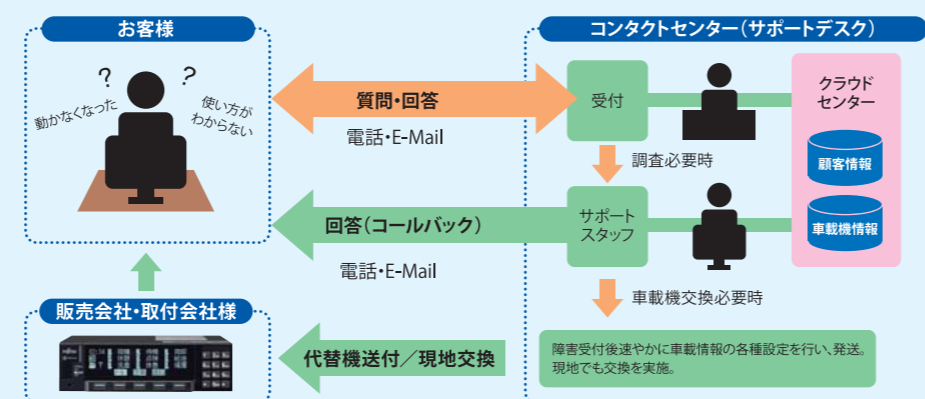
お客様

?
?
動かなくなった
使い方がわからない

コンタクトセンター（サポートデスク）

質問・回答
電話・E-Mail

受付
調査必要時

クラウドセンター
顧客情報
車載機情報

回答（コールバック）
電話・E-Mail

サポートスタッフ

車載機交換必要時

販売会社・取付会社様

代替機送付／現地交換

障害受付後速やかに車載情報の各種設定を行い、発送。現地でも交換を実施。